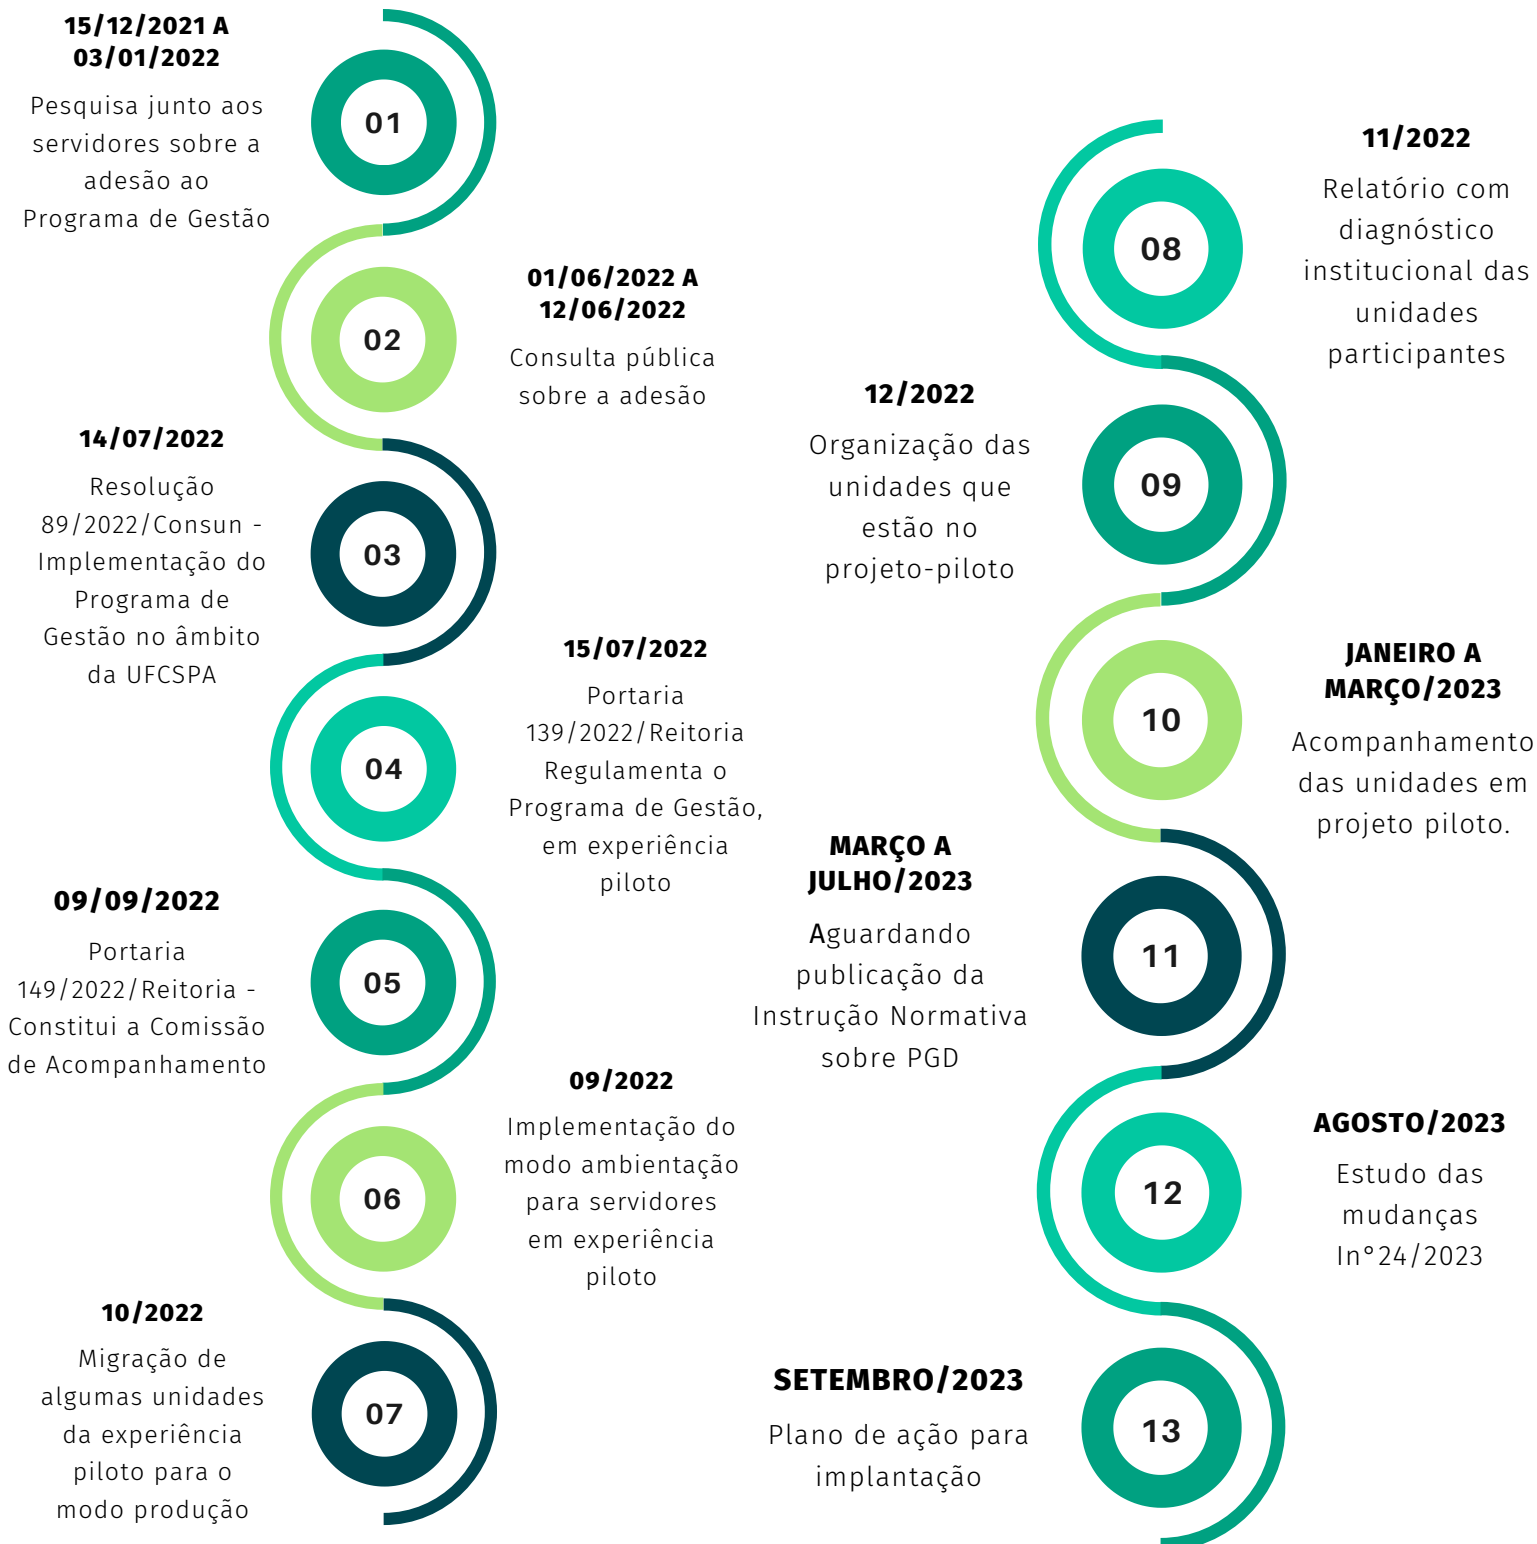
15/12/2021 A 03/01/2022

Pesquisa junto aos servidores sobre a adesão ao Programa de Gestão

01

02

01/06/2022 A 12/06/2022

Consulta pública sobre a adesão

14/07/2022

Resolução 89/2022/Consun - Implementação do Programa de Gestão no âmbito da UFCSPA

03

04

15/07/2022

Portaria 139/2022/Reitoria Regulamenta o Programa de Gestão, em experiência piloto

09/09/2022

Portaria 149/2022/Reitoria - Constitui a Comissão de Acompanhamento

05

06

09/2022

Implementação do modo ambientação para servidores em experiência piloto

10/2022

Migração de algumas unidades da experiência piloto para o modo produção

07

08

11/2022

Relatório com diagnóstico institucional das unidades participantes

12/2022

Organização das unidades que estão no projeto-piloto

09

10

JANEIRO A MARÇO/2023

Acompanhamento das unidades em projeto piloto.

MARÇO A JULHO/2023

Aguardando publicação da Instrução Normativa sobre PGD

11

12

AGOSTO/2023

Estudo das mudanças In°24/2023

SETEMBRO/2023

Plano de ação para implantação

13